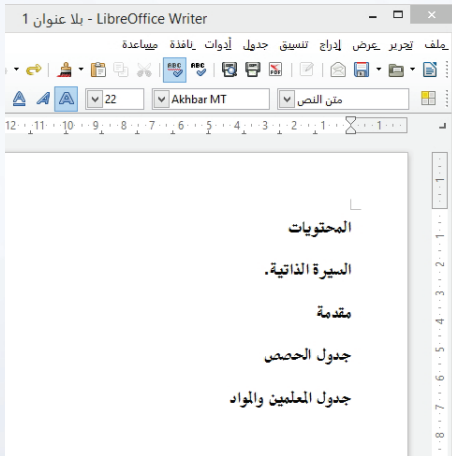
بلا عنوان 1 - LibreOffice Writer

ملف تحرير عرض إدراج تنسيق جدول أدوات نافذة مساعدة

متن النص
Akhbar MT
22

12 · 11 · 10 · 9 · 8 · 7 · 6 · 5 · 4 · 3 · 2 · 1 · 1

المحتويات

السيرة الذاتية.

مقدمة

جدول الحصص

جدول المعلمين والمواد